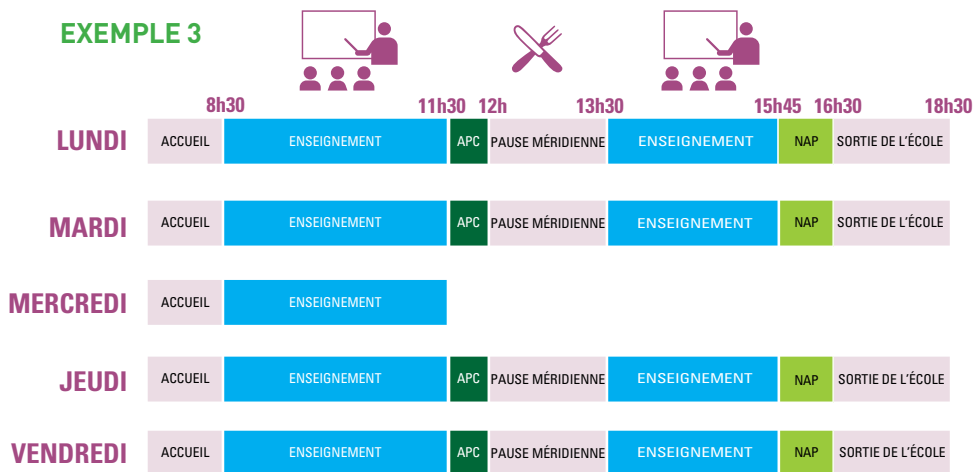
EXEMPLE 3

| | 8h30 | | 11h30 | 12h | 13h30 | | 15h45 | 16h30 | 18h30 |
|---|---|---|---|---|---|---|---|---|---|
| LUNDI | ACCUEIL | ENSEIGNEMENT | APC | PAUSE MÉRIDIENNE | ENSEIGNEMENT | NAP | SORTIE DE L'ÉCOLE | | |
| MARDI | ACCUEIL | ENSEIGNEMENT | APC | PAUSE MÉRIDIENNE | ENSEIGNEMENT | NAP | SORTIE DE L'ÉCOLE | | |
| MERCREDI | ACCUEIL | ENSEIGNEMENT | | | | | | | |
| JEUDI | ACCUEIL | ENSEIGNEMENT | APC | PAUSE MÉRIDIENNE | ENSEIGNEMENT | NAP | SORTIE DE L'ÉCOLE | | |
| VENDREDI | ACCUEIL | ENSEIGNEMENT | APC | PAUSE MÉRIDIENNE | ENSEIGNEMENT | NAP | SORTIE DE L'ÉCOLE | | |